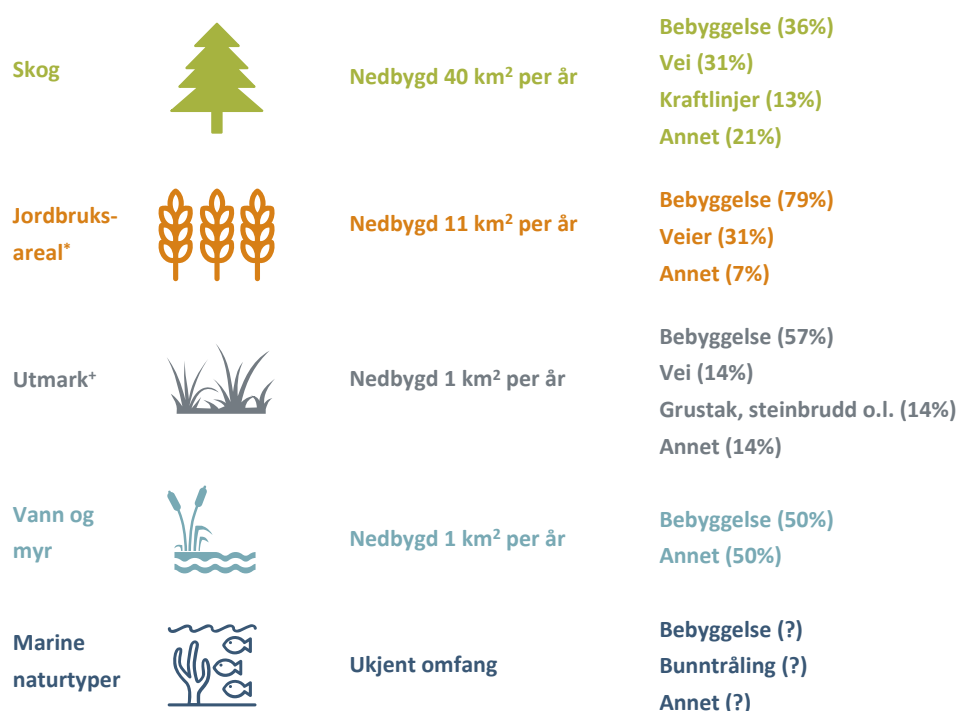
Skog

Nedbygd 40 km² per år

Bebyggelse (36%)
Vei (31%)
Kraftlinjer (13%)
Annet (21%)

Jordbruksareal*

Nedbygd 11 km² per år

Bebyggelse (79%)
Veier (31%)
Annet (7%)

Utmark⁺

Nedbygd 1 km² per år

Bebyggelse (57%)
Vei (14%)
Grustak, steinbrudd o.l. (14%)
Annet (14%)

Vann og myr

Nedbygd 1 km² per år

Bebyggelse (50%)
Annet (50%)

Marine naturtyper

Ukjent omfang

Bebyggelse (?)
Bunntråling (?)
Annet (?)